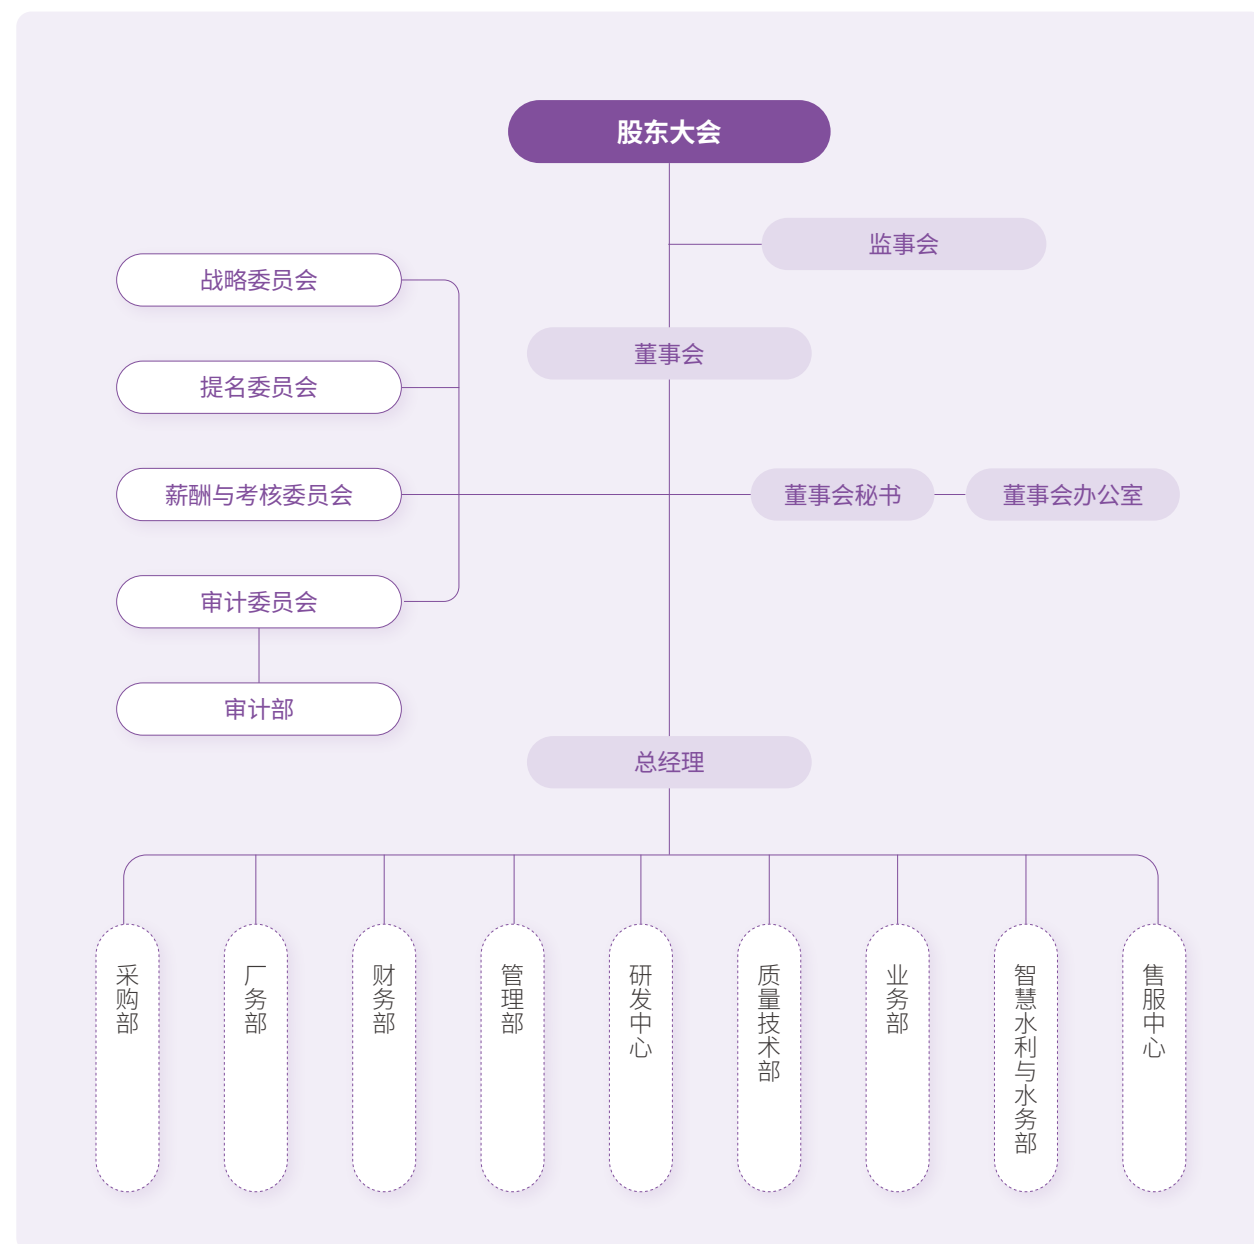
股东大会

监事会

战略委员会

提名委员会

薪酬与考核委员会

审计委员会

审计部

董事会

董事会秘书

董事会办公室

总经理

采购部

厂务部

财务部

管理部

研发中心

质量技术部

业务部

智慧水利与水务部

售服中心